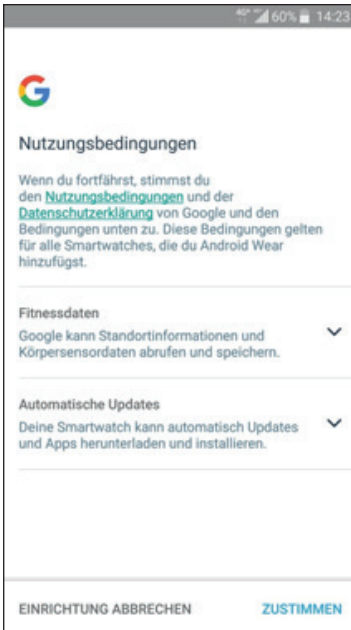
60% 14:23

G

Nutzungsbedingungen

Wenn du fortfährst, stimmst du den Nutzungsbedingungen und der Datenschutzerklärung von Google und den Bedingungen unten zu. Diese Bedingungen gelten für alle Smartwatches, die du Android Wear hinzufügst.

Fitnessdaten
Google kann Standortinformationen und Körpersensordaten abrufen und speichern.

Automatische Updates
Deine Smartwatch kann automatisch Updates und Apps herunterladen und installieren.

EINRICHTUNG ABBRECHEN

ZUSTIMMEN